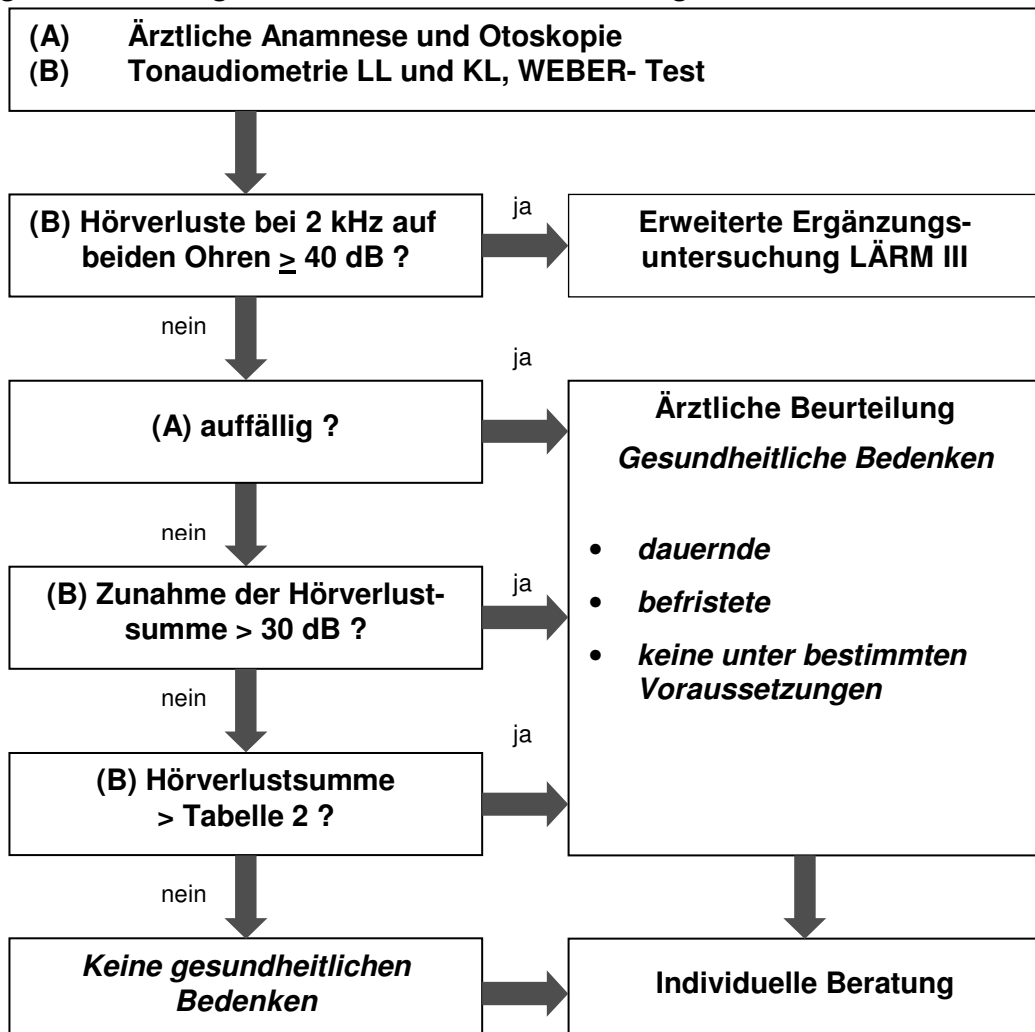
(A) Ärztliche Anamnese und Otoskopie
(B) Tonaudiometrie LL und KL, WEBER- Test

(B) Hörverluste bei 2 kHz auf beiden Ohren $\geq$ 40 dB ?

ja

Erweiterte Ergänzungsuntersuchung LÄRM III

nein

ja

(A) auffällig ?

Ärztliche Beurteilung

*Gesundheitliche Bedenken*

nein

- *dauernde*
- *befristete*
- *keine unter bestimmten Voraussetzungen*

ja

(B) Zunahme der Hörverlustsumme > 30 dB ?

nein

ja

(B) Hörverlustsumme > Tabelle 2 ?

nein

*Keine gesundheitlichen Bedenken*

Individuelle Beratung